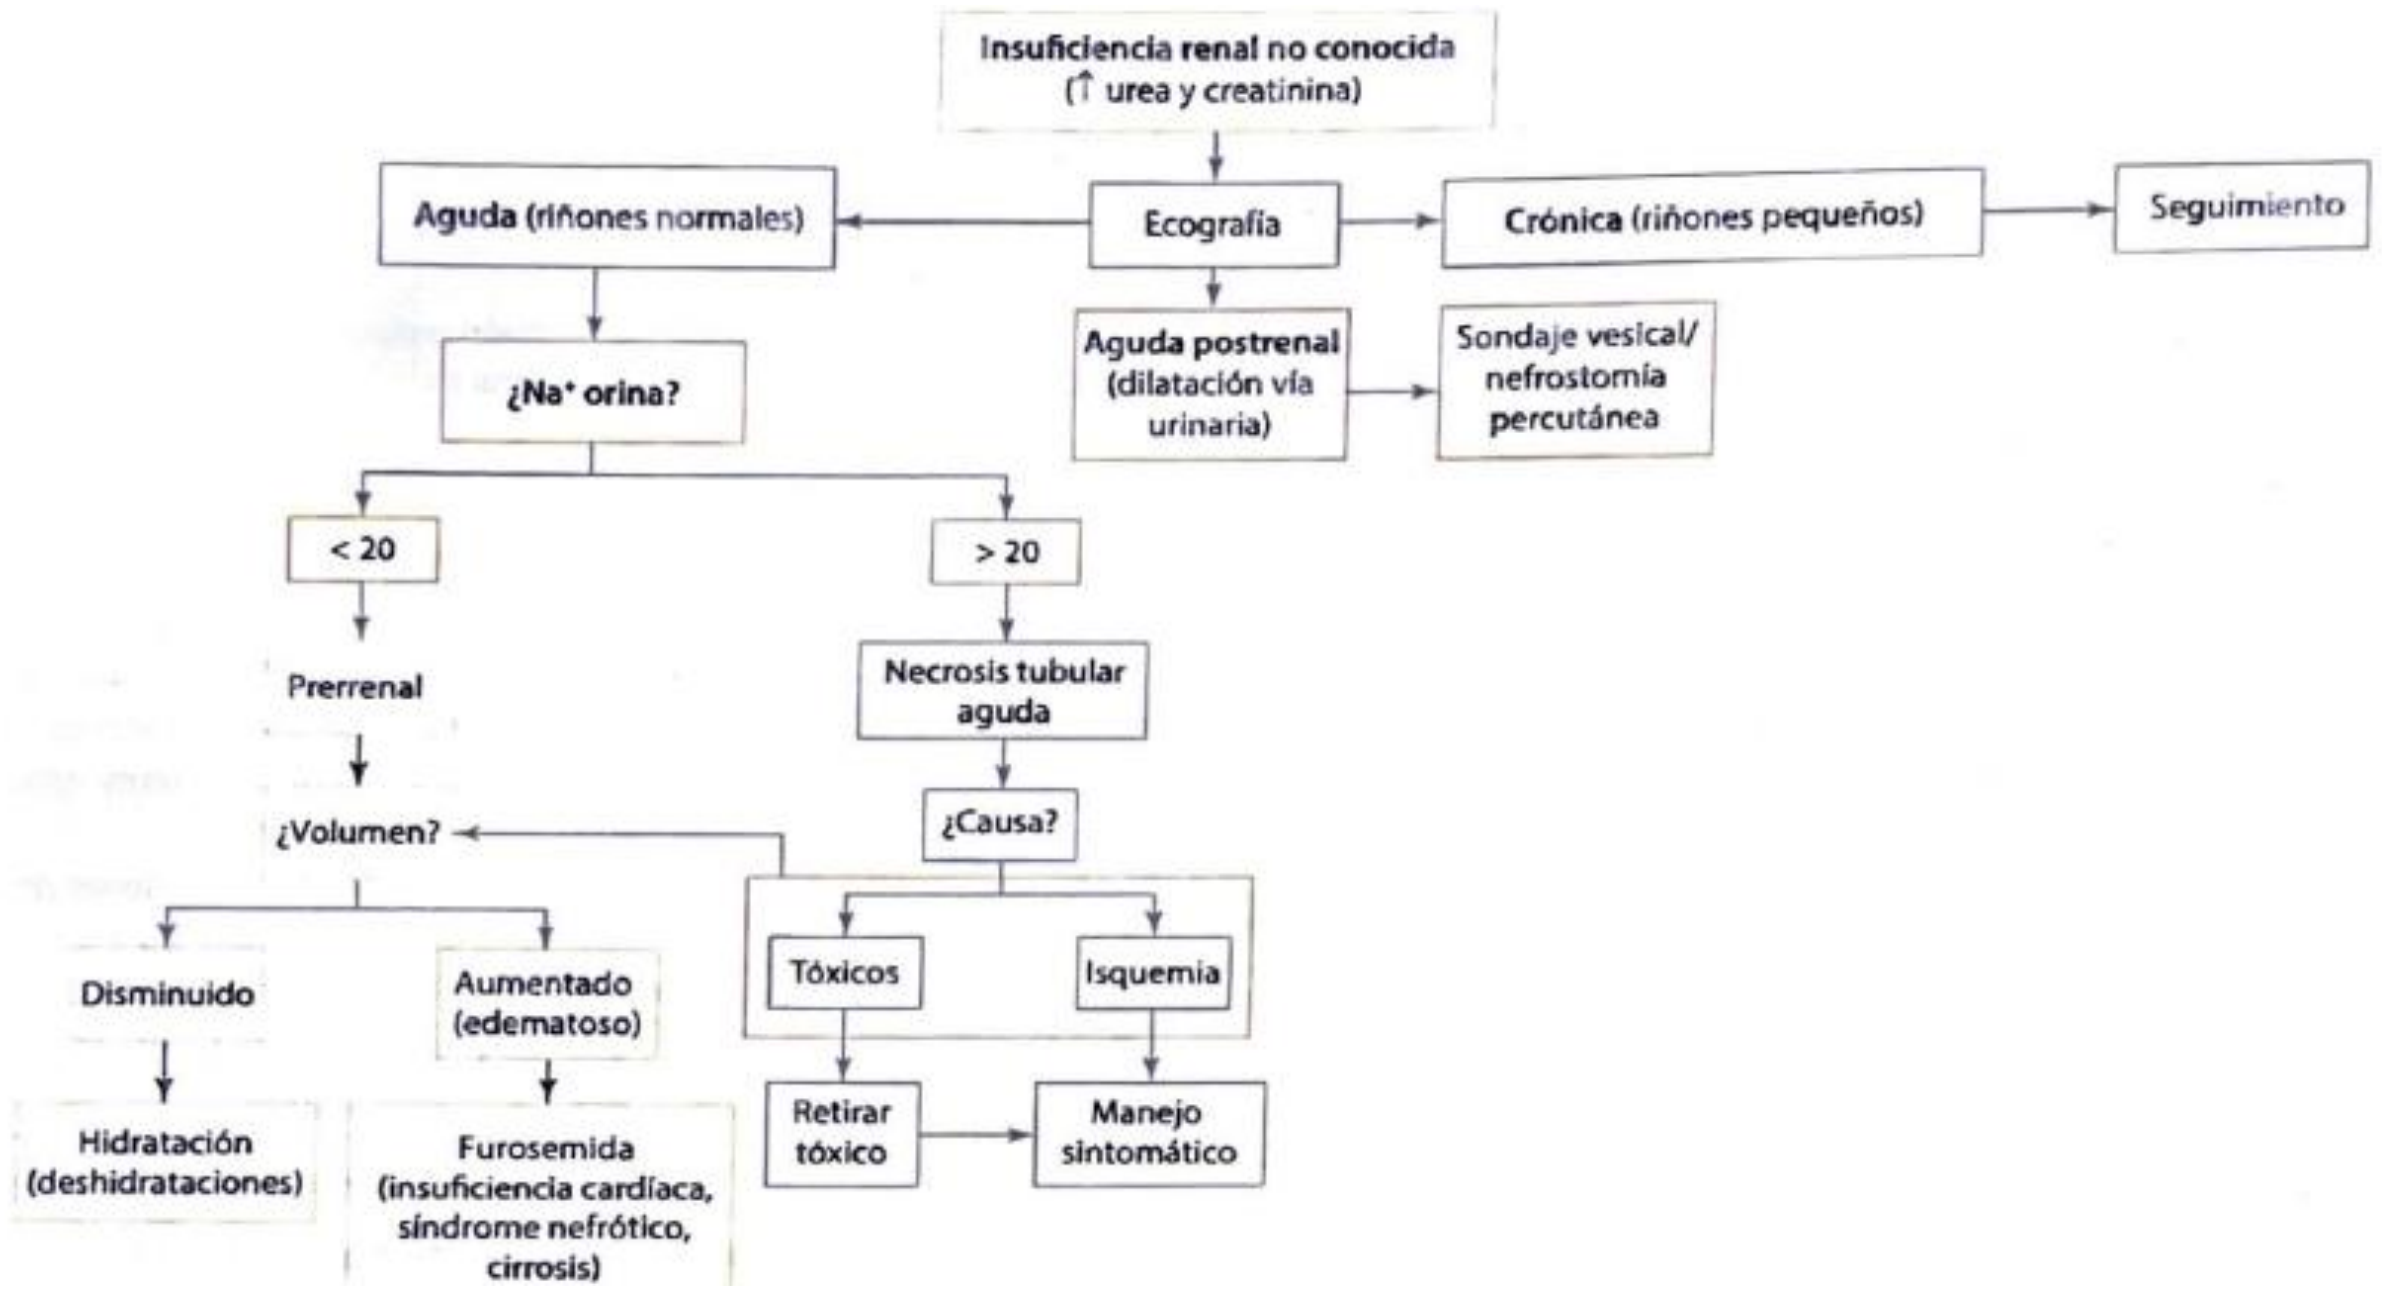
Insuficiencia renal no conocida
(↑ urea y creatinina)

Ecografía

Aguda (riñones normales)

Crónica (riñones pequeños)

Seguimiento

Aguda postrenal (dilatación vía urinaria)

Sondaje vesical/ nefrostomía percutánea

¿Na$^+$ orina?

< 20

> 20

Prerrenal

Necrosis tubular aguda

¿Volumen?

¿Causa?

Disminuido

Aumentado (edematoso)

Tóxicos

Isquemia

Hidratación (deshidrataciones)

Furosemida (insuficiencia cardíaca, síndrome nefrótico, cirrosis)

Retirar tóxico

Manejo sintomático